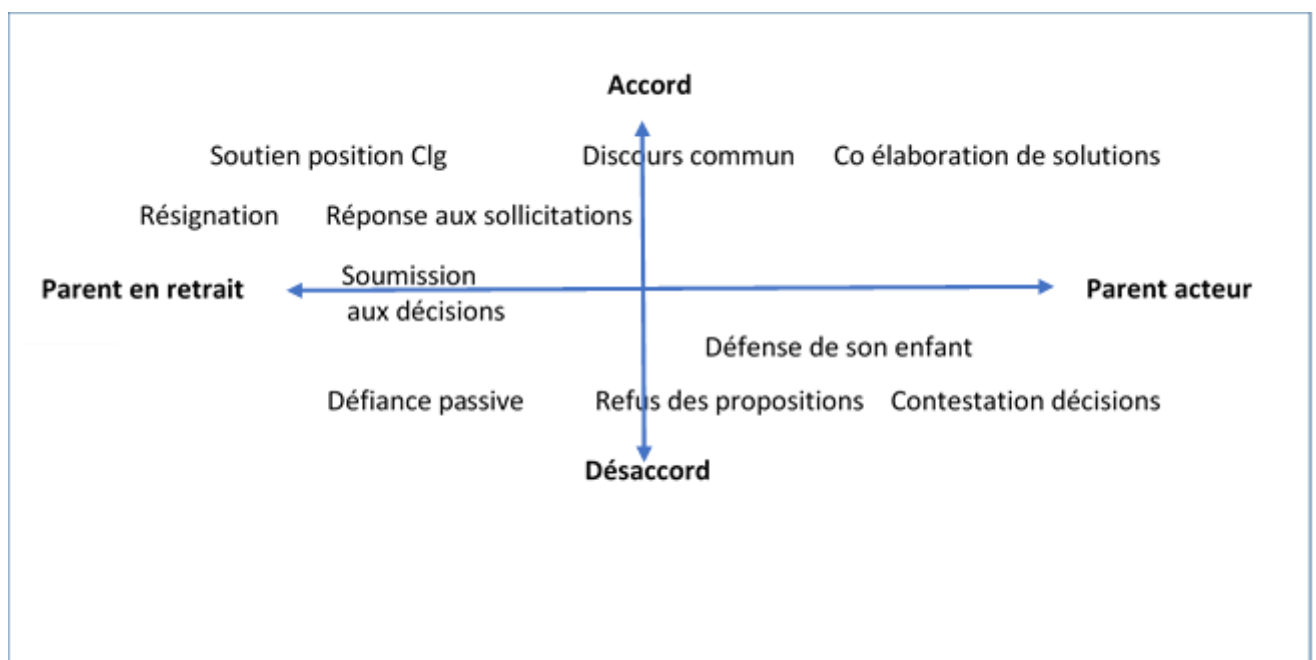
Accord

Soutien position Clg

Discours commun

Co élaboration de solutions

Résignation

Réponse aux sollicitations

Parent en retrait

Soumission aux décisions

Parent acteur

Défense de son enfant

Défiance passive

Refus des propositions

Contestation décisions

Désaccord